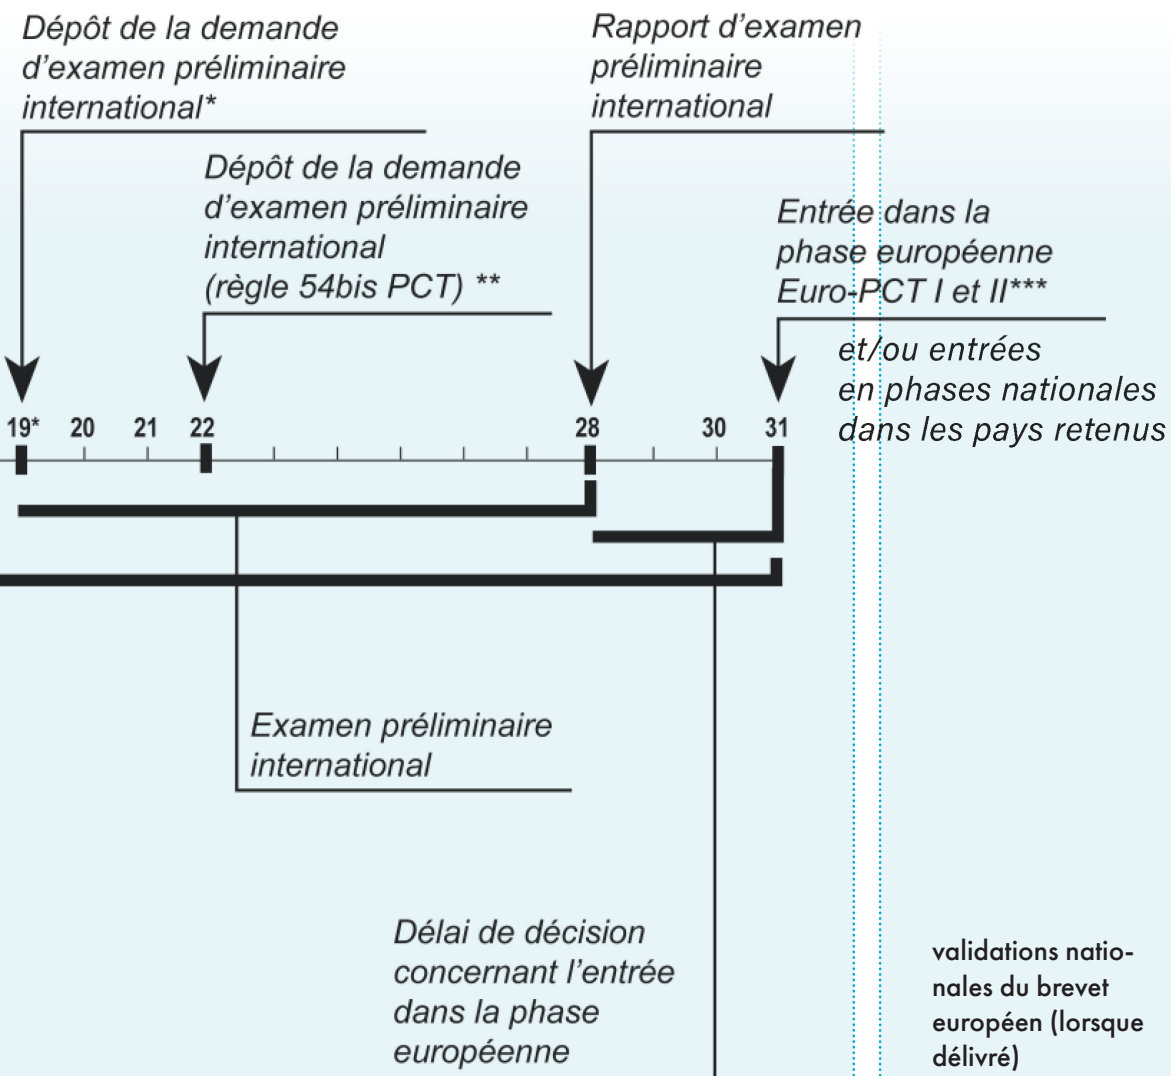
Dépôt de la demande d'examen préliminaire international*

Rapport d'examen préliminaire international

Dépôt de la demande d'examen préliminaire international (règle 54bis PCT) **

Entrée dans la phase européenne Euro-PCT I et II***

et/ou entrées en phases nationales dans les pays retenus

19* 20 21 22 28 30 31

Examen préliminaire international

Délai de décision concernant l'entrée dans la phase européenne

validations nationales du brevet européen (lorsque délivré)